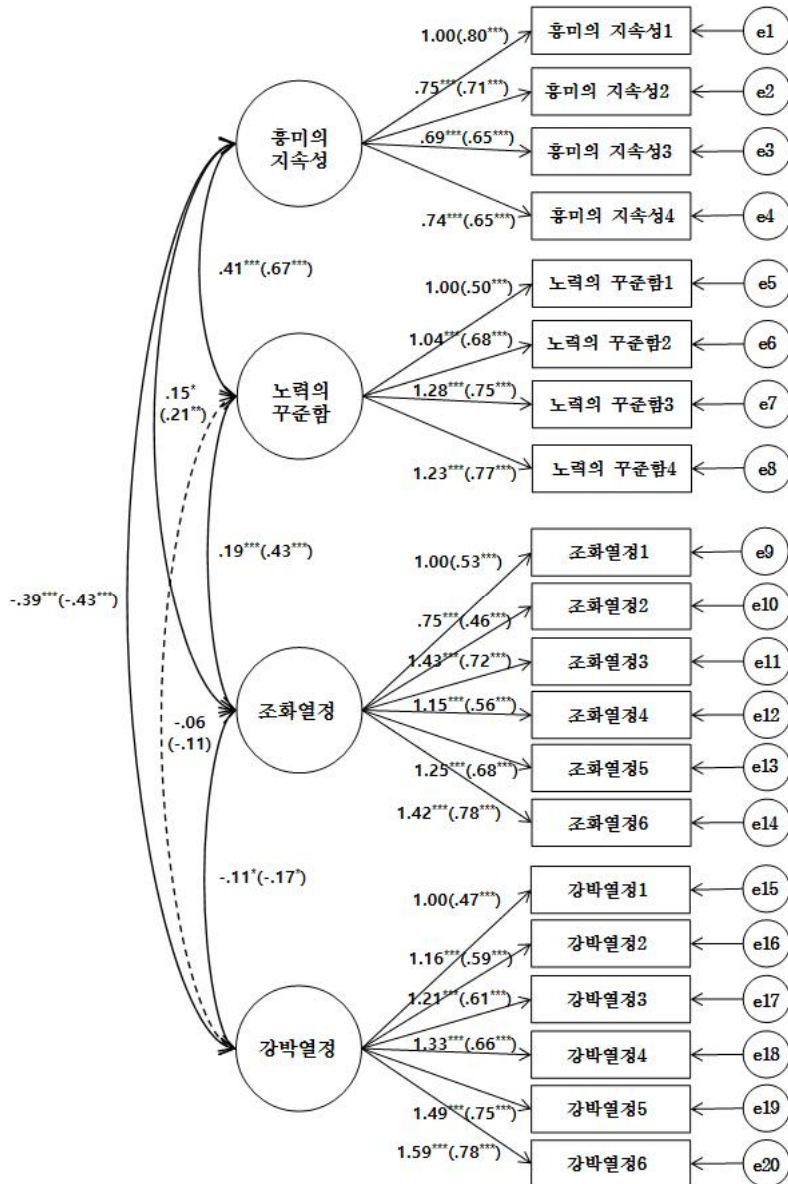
흥미의 지속성

1.00(.80***)
.75***(.71***)
.69***(.65***)
.74***(.65***)

흥미의 지속성1
흥미의 지속성2
흥미의 지속성3
흥미의 지속성4

e1
e2
e3
e4

.41***(.67***)

노력의 꾸준함

1.00(.50***)
1.04***(.68***)
1.28***(.75***)
1.23***(.77***)

노력의 꾸준함1
노력의 꾸준함2
노력의 꾸준함3
노력의 꾸준함4

e5
e6
e7
e8

.15*
(.21**)

.19***(.43***)

-.39***(-.43***)

조화열정

1.00(.53***)
.75***(.46***)
1.43***(.72***)
1.15***(.56***)
1.25***(.68***)
1.42***(.78***)

조화열정1
조화열정2
조화열정3
조화열정4
조화열정5
조화열정6

e9
e10
e11
e12
e13
e14

-.06
(-.11)

-.11*(-.17*)

강박열정

1.00(.47***)
1.16***(.59***)
1.21***(.61***)
1.33***(.66***)
1.49***(.75***)
1.59***(.78***)

강박열정1
강박열정2
강박열정3
강박열정4
강박열정5
강박열정6

e15
e16
e17
e18
e19
e20